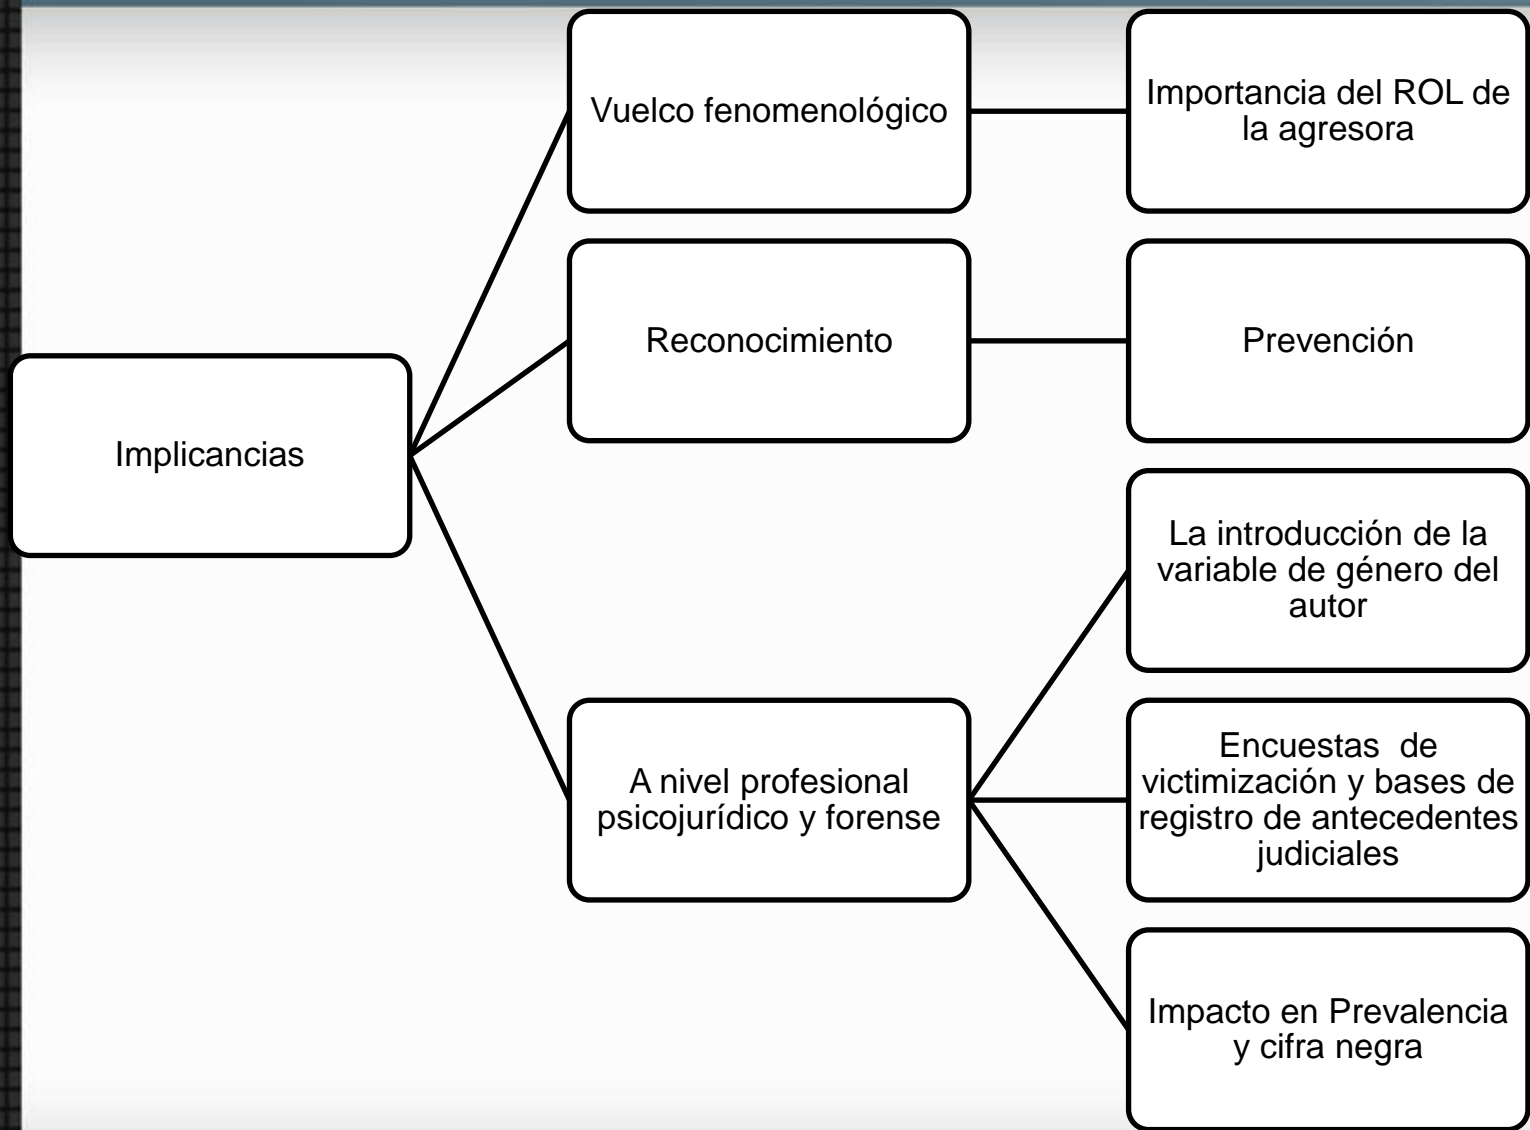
Implicancias

Vuelco fenomenológico

Importancia del ROL de la agresora

Reconocimiento

Prevención

A nivel profesional psicojurídico y forense

La introducción de la variable de género del autor

Encuestas de victimización y bases de registro de antecedentes judiciales

Impacto en Prevalencia y cifra negra